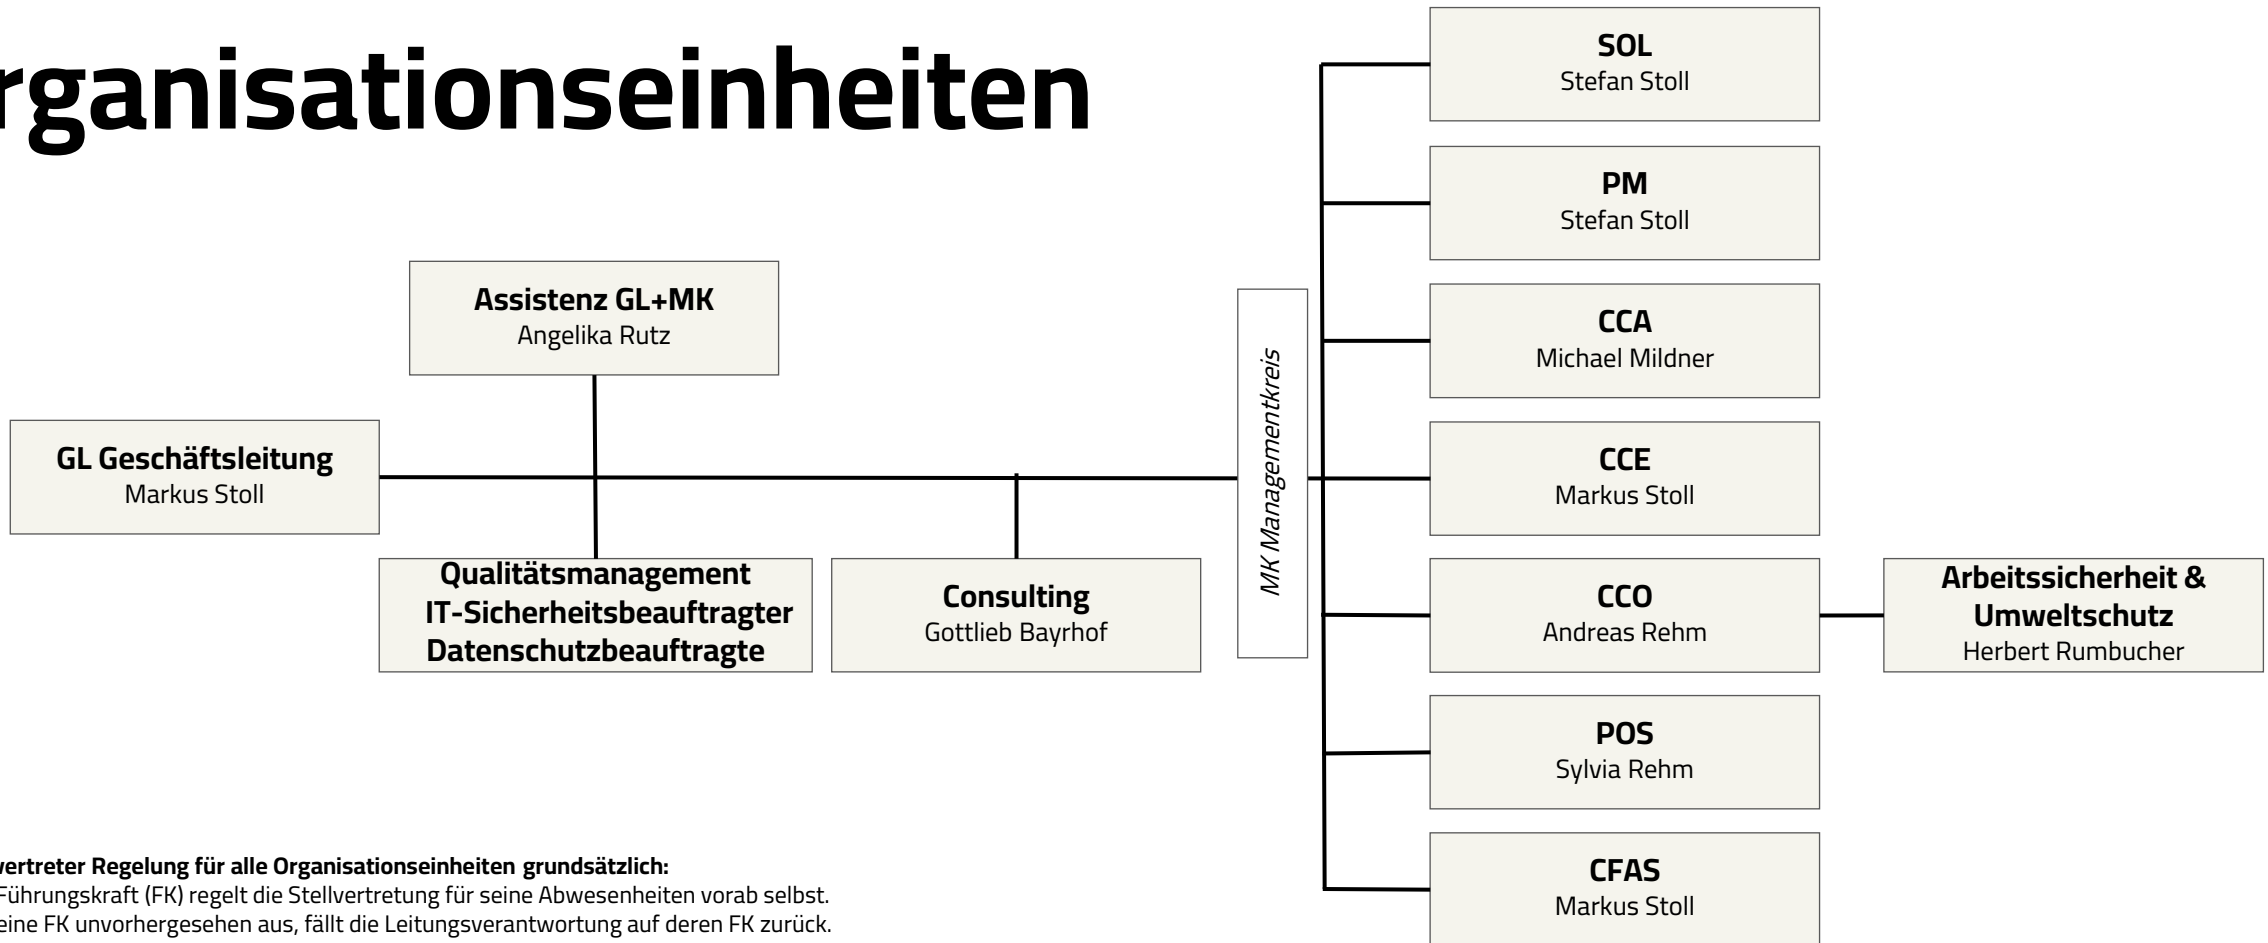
rganisationseinheiten

Assistenz GL+MK
Angelika Rutz

GL Geschäftsleitung
Markus Stoll

Qualitätsmanagement
IT-Sicherheitsbeauftragter
Datenschutzbeauftragte

Consulting
Gottlieb Bayrhof

MK Managementkreis

SOL
Stefan Stoll

PM
Stefan Stoll

CCA
Michael Mildner

CCE
Markus Stoll

CCO
Andreas Rehm

Arbeitssicherheit & Umweltschutz
Herbert Rumbucher

POS
Sylvia Rehm

CFAS
Markus Stoll

vertreter Regelung für alle Organisationseinheiten grundsätzlich:
Führungskraft (FK) regelt die Stellvertretung für seine Abwesenheiten vorab selbst.
eine FK unvorhergesehen aus, fällt die Leitungsverantwortung auf deren FK zurück.